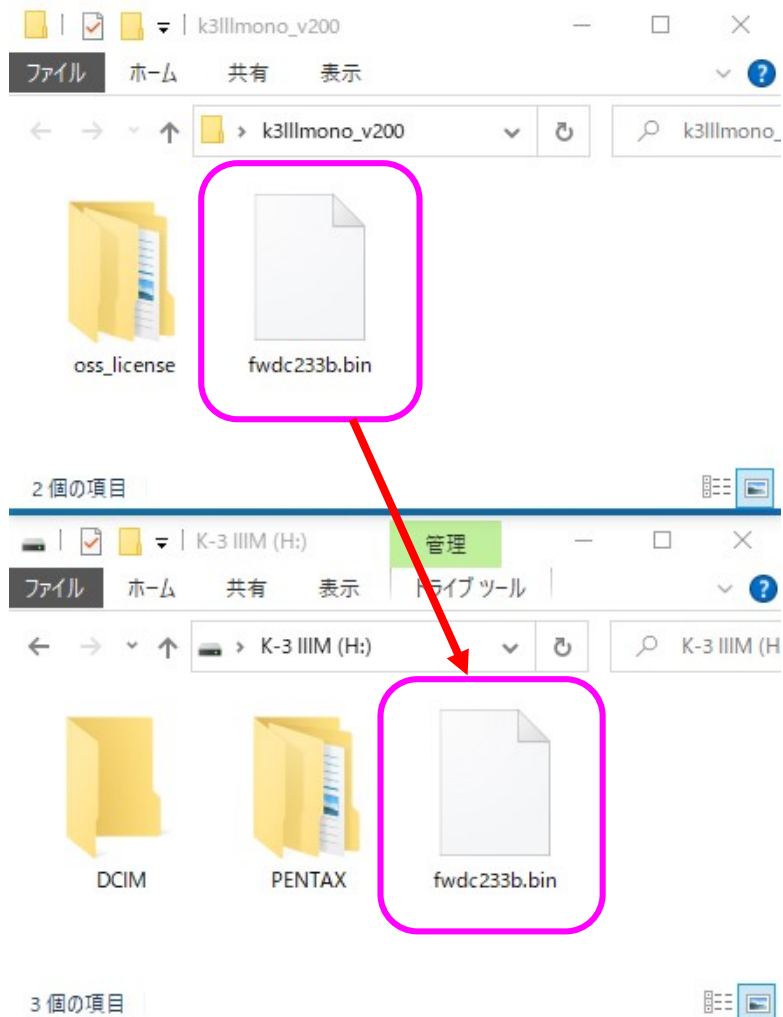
k3lllmono_v200

ファイル ホーム 共有 表示

k3lllmono_v200

k3lllmono_

oss_license

fwdc233b.bin

2 個の項目

K-3 IIIM (H:)

管理

ファイル ホーム 共有 表示 ドライブ ツール

K-3 IIIM (H:)

K-3 IIIM (H

DCIM

PENTAX

fwdc233b.bin

3 個の項目